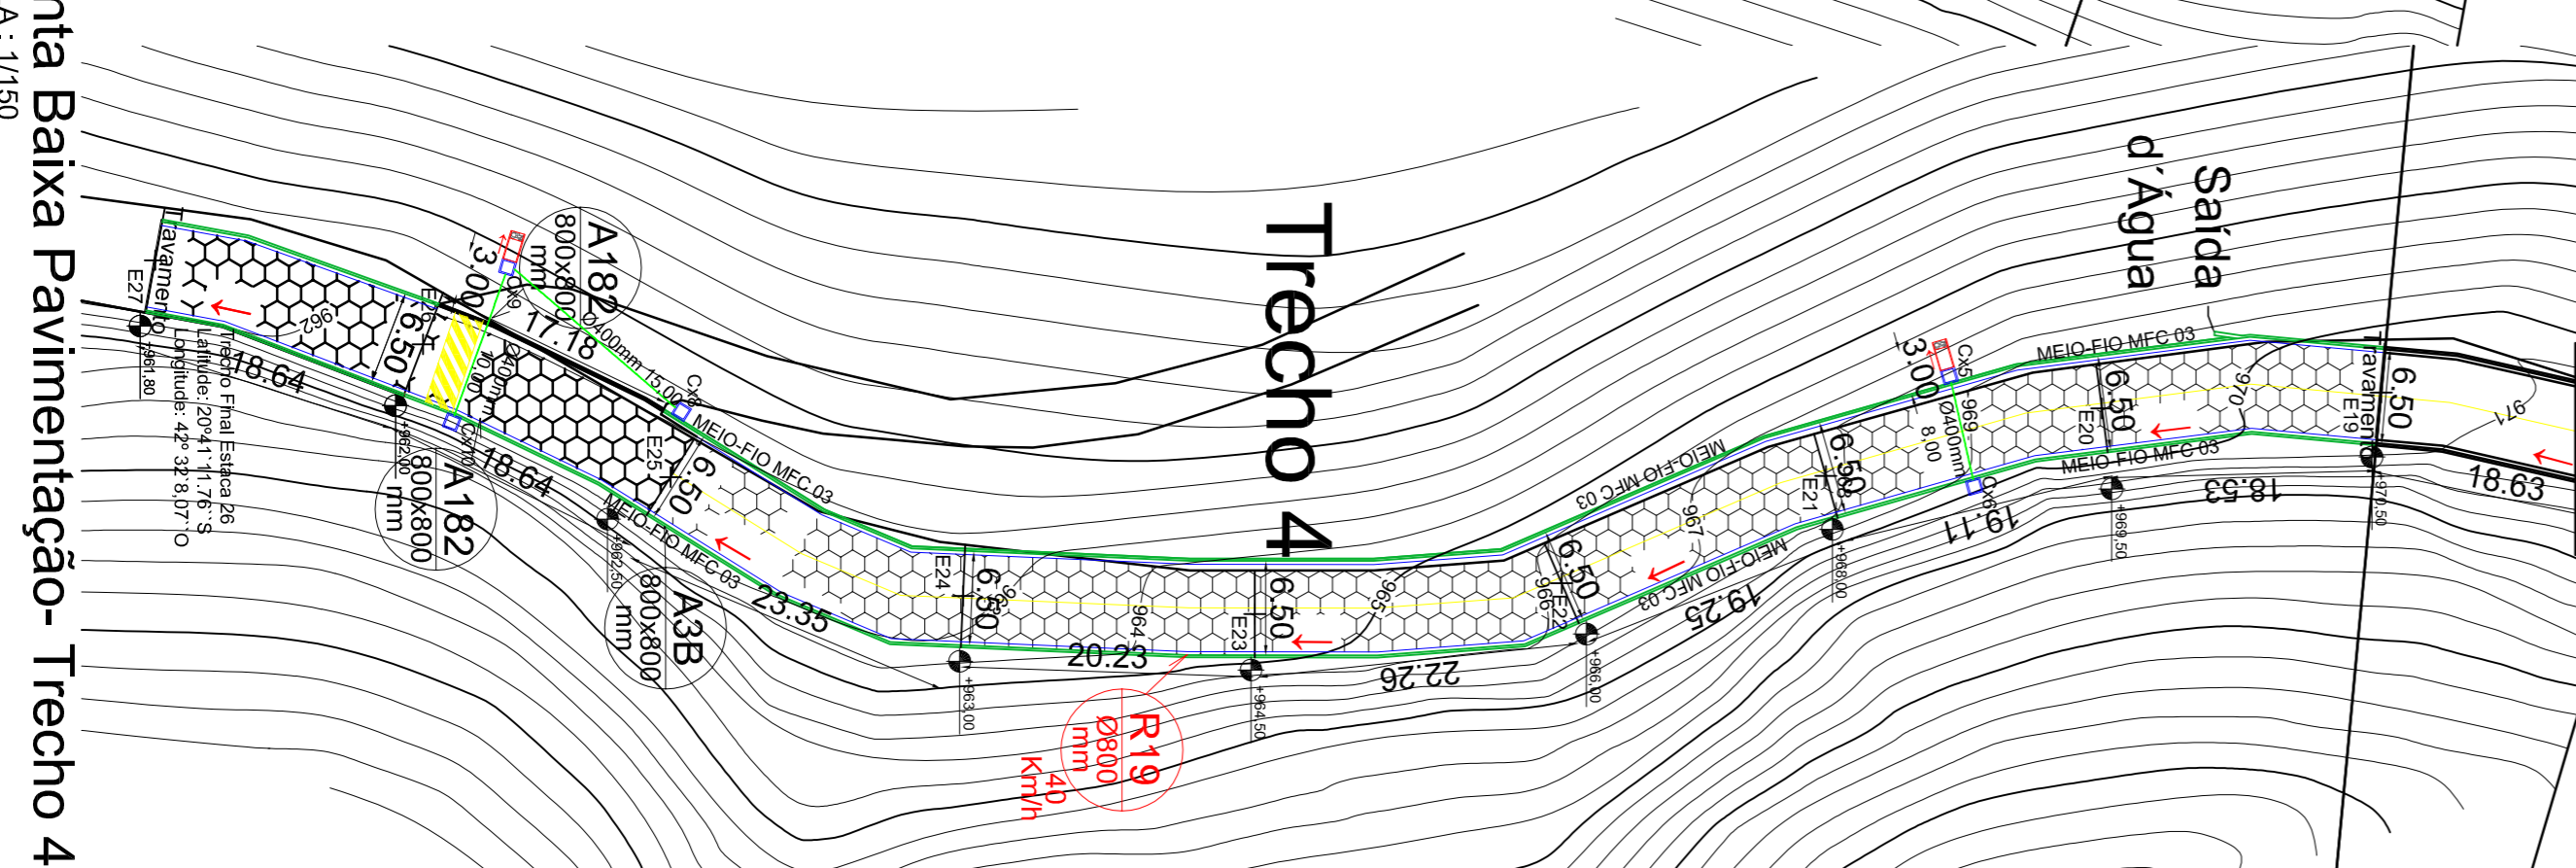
nta Baixa Pavimentação- Trecho 4
A : 1/150

Trecho 4

Saída
d´Água

Travamento
E27
+961,80
Trecho Final Estaca 26
Latitude: 20°41'11.76" S
Longitude: 42° 32' 8.07" O
18.64
962
6.50
E26
3.00
Cx9
A182
800x800
mm
Ø400mm 15.00
17.18
Cx8
Cx10
+962,00
A182
800x800
mm
18.64
E25
6.50
MEIO-FIO MFC 03
MEIO-FIO MFC 03
+962,50
A3B
800x800
mm
23.35
E24
6.50
963
+963,00
964
20.23
E23
6.50
+964,50
965
R19
Ø800
mm
40
Km/h
22.26
966
E22
6.50
+966,00
967
MEIO-FIO MFC 03
MEIO-FIO MFC 03
19.25
E21
6.50
+968,00
3.00
Cx5
969
Ø400mm
8.00
Cx6
19.11
E20
6.50
970
MEIO-FIO MFC 03
MEIO-FIO MFC 03
+969,50
18.53
Travamento
E19
6.50
+970,50
971
18.63